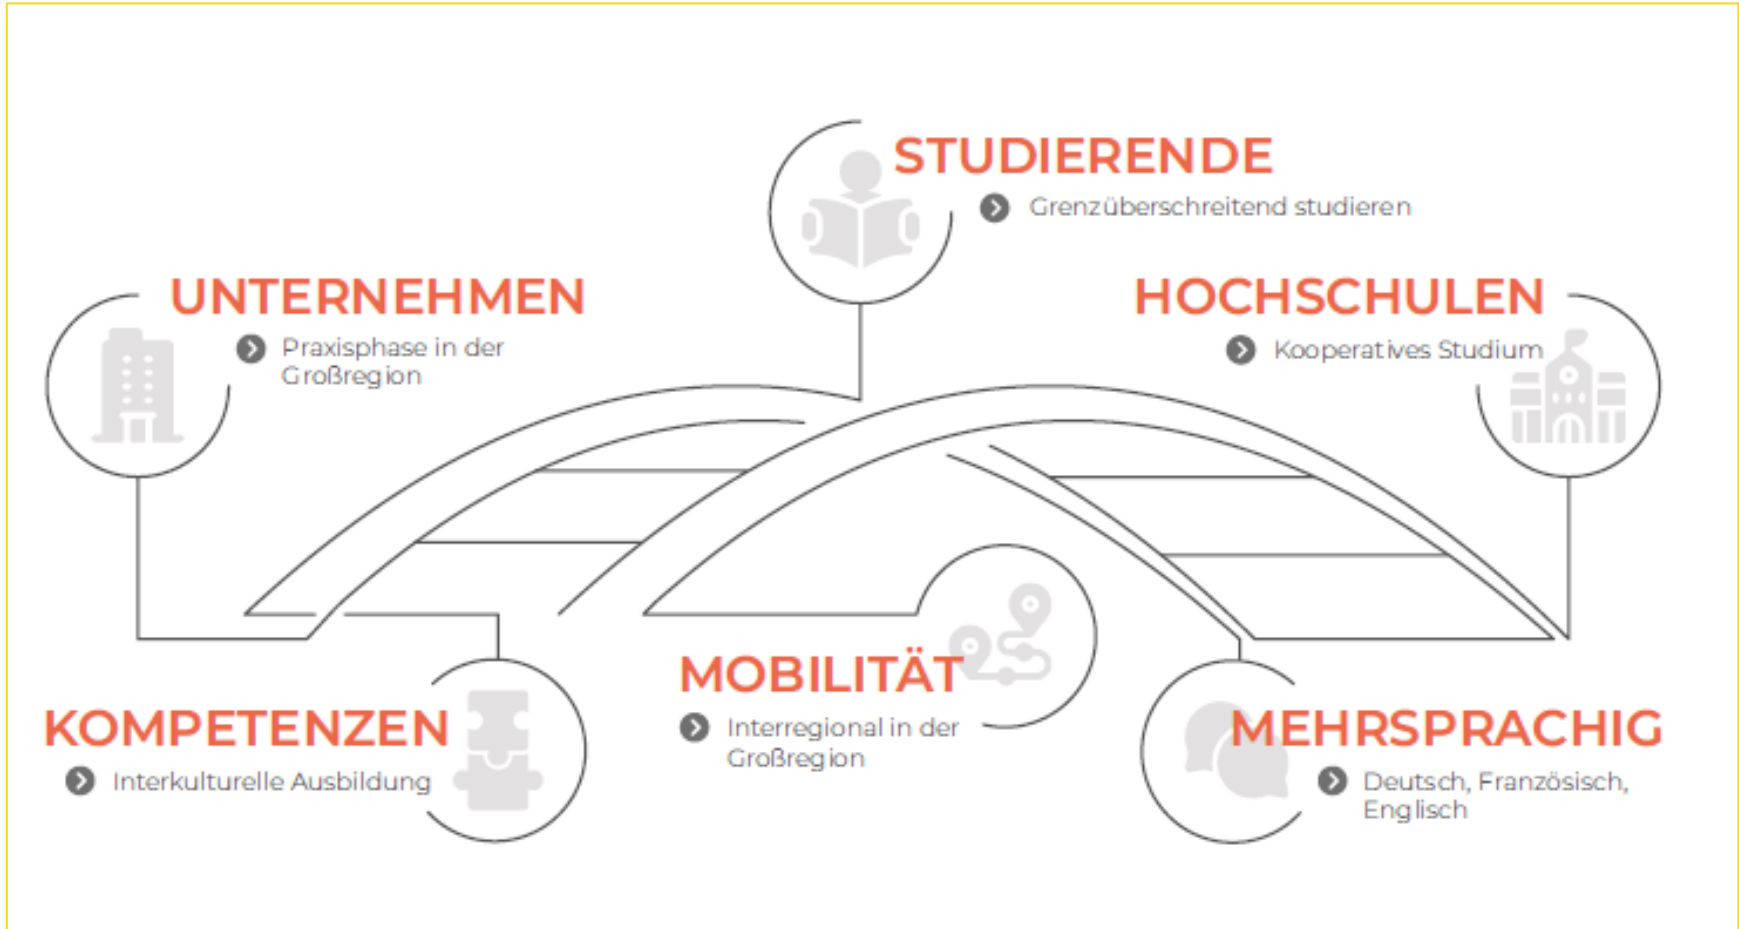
STUDIERENDE
Grenzüberschreitend studieren

UNTERNEHMEN
Praxisphase in der Großregion

HOCHSCHULEN
Kooperatives Studium

MOBILITÄT
Interregional in der Großregion

KOMPETENZEN
Interkulturelle Ausbildung

MEHRSPRACHIG
Deutsch, Französisch, Englisch